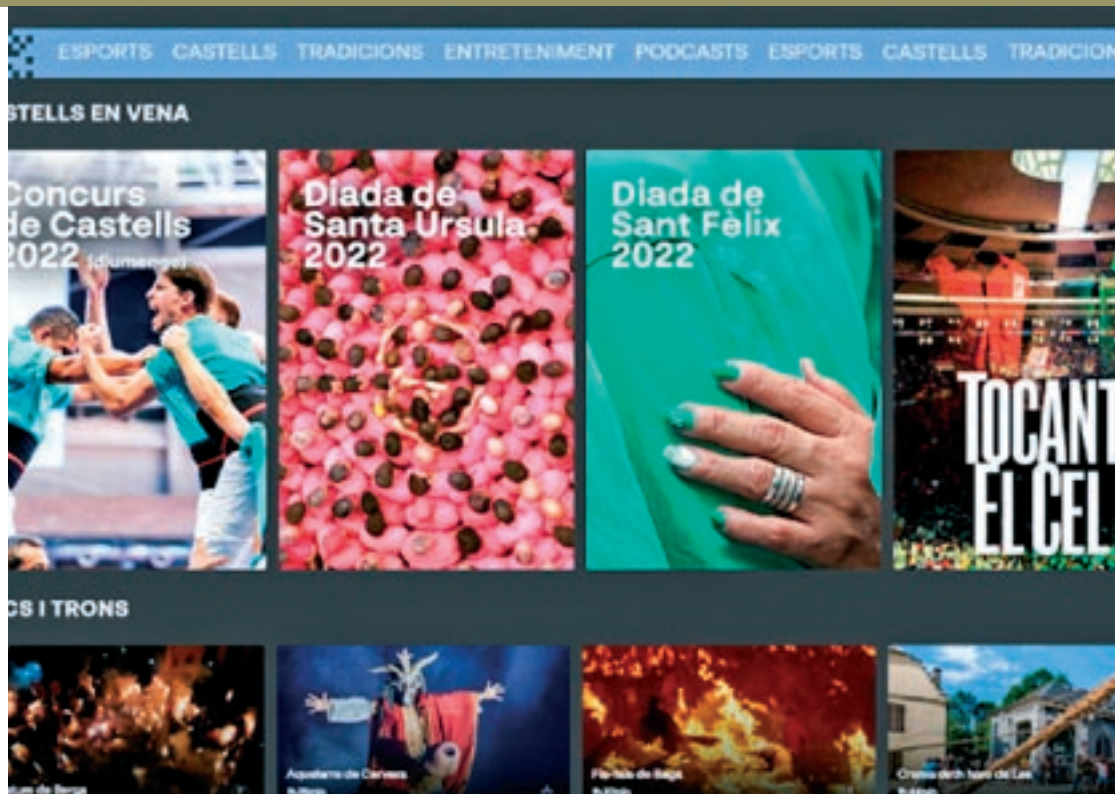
ESPORTS CASTELLS TRADICIONS ENTRETENIMENT PODCASTS ESPORTS CASTELLS TRADICION

STELLS EN VENA

Concurs de Castells 2022 (diumenge)

Diada de Santa Úrsula 2022

Diada de Sant Fèlix 2022

TOCANT EL CEL

CS I TRONS

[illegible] de Berga

Aquelarre de Cervera

Falles de Berga

Cremada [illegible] de Les